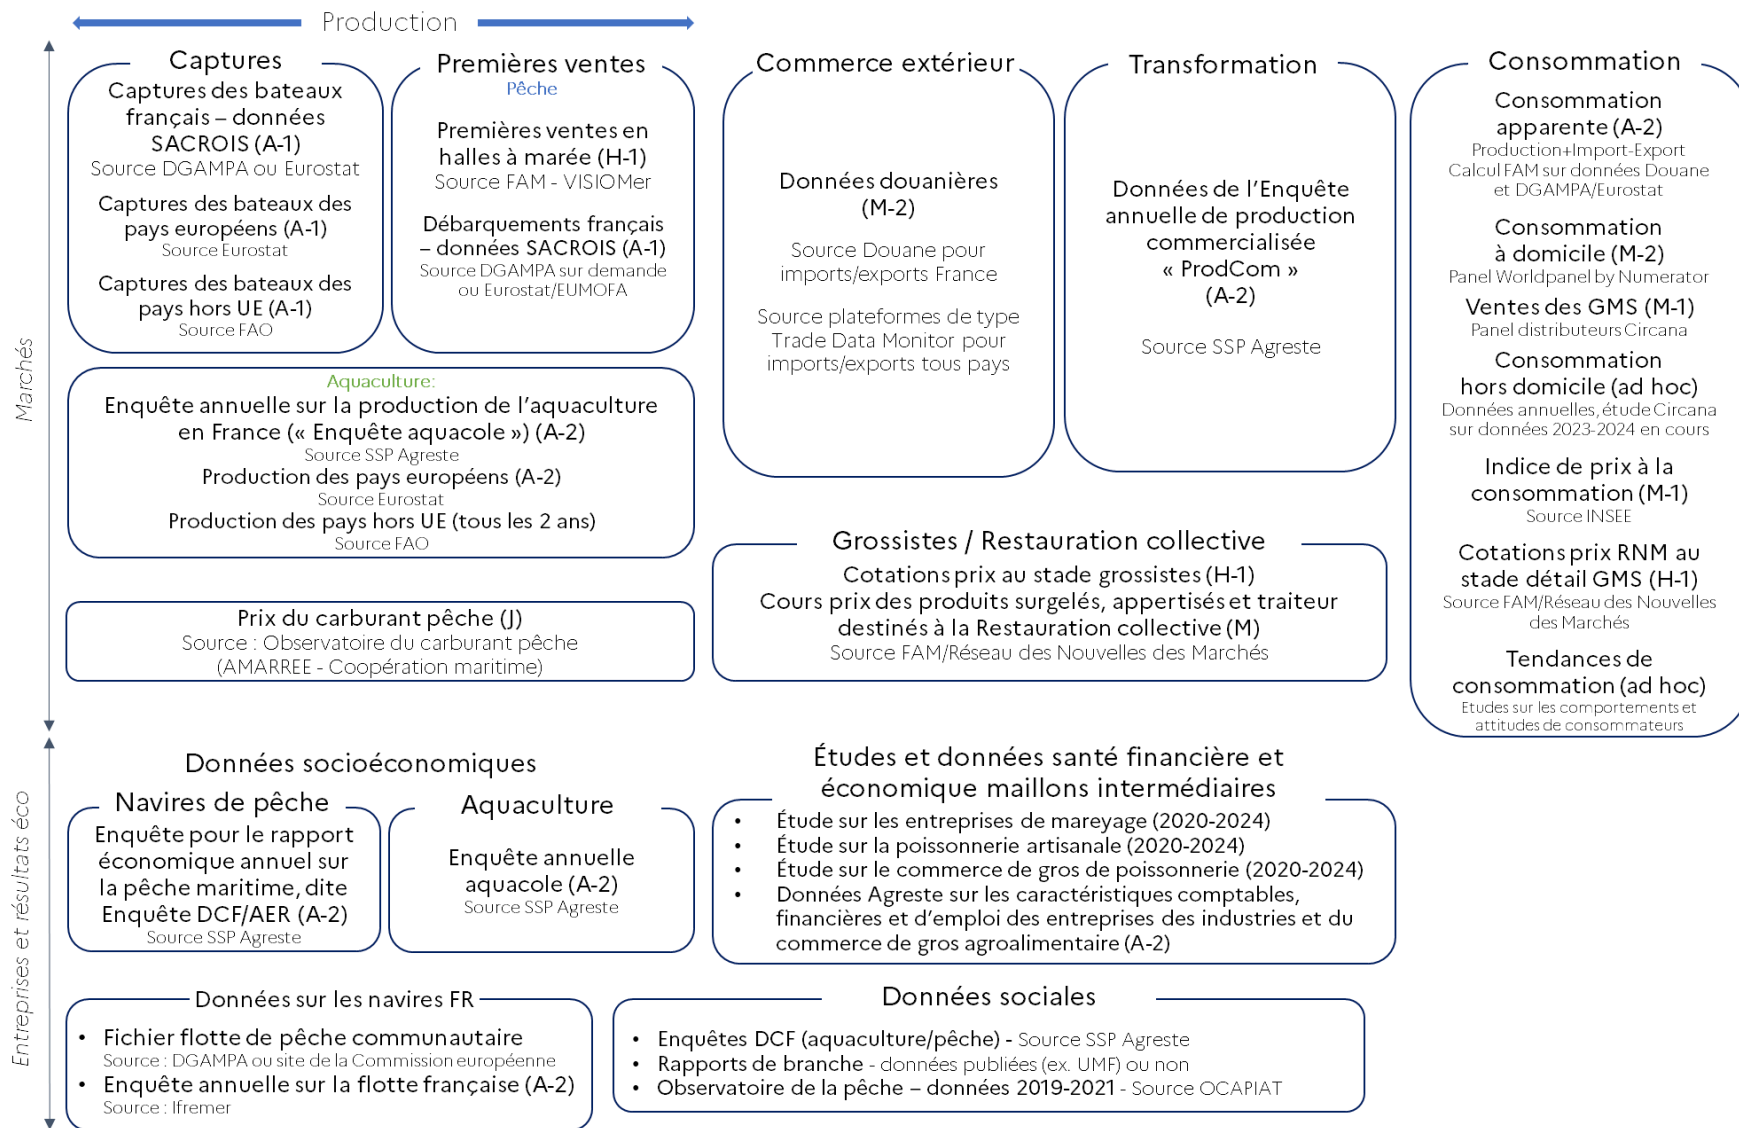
Production

Marchés

Captures
Captures des bateaux français – données SACROIS (A-1)
Source DGAMPA ou Eurostat
Captures des bateaux des pays européens (A-1)
Source Eurostat
Captures des bateaux des pays hors UE (A-1)
Source FAO

Premières ventes
Pêche
Premières ventes en halles à marée (H-1)
Source FAM - VISIOMer
Débarquements français – données SACROIS (A-1)
Source DGAMPA sur demande ou Eurostat/EUMOFA

Commerce extérieur
Données douanières (M-2)
Source Douane pour imports/exports France
Source plateformes de type Trade Data Monitor pour imports/exports tous pays

Transformation
Données de l'Enquête annuelle de production commercialisée « ProdCom » (A-2)
Source SSP Agreste

Consommation
Consommation apparente (A-2)
Production+Import-Export
Calcul FAM sur données Douane et DGAMPA/Eurostat
Consommation à domicile (M-2)
Panel Worldpanel by Numerator
Ventes des GMS (M-1)
Panel distributeurs Circana
Consommation hors domicile (ad hoc)
Données annuelles, étude Circana sur données 2023-2024 en cours
Indice de prix à la consommation (M-1)
Source INSEE
Cotations prix RNM au stade détail GMS (H-1)
Source FAM/Réseau des Nouvelles des Marchés
Tendances de consommation (ad hoc)
Etudes sur les comportements et attitudes de consommateurs

Aquaculture:
Enquête annuelle sur la production de l'aquaculture en France (« Enquête aquacole ») (A-2)
Source SSP Agreste
Production des pays européens (A-2)
Source Eurostat
Production des pays hors UE (tous les 2 ans)
Source FAO

Grossistes / Restauration collective
Cotations prix au stade grossistes (H-1)
Cours prix des produits surgelés, appertisés et traiteur destinés à la Restauration collective (M)
Source FAM/Réseau des Nouvelles des Marchés

Prix du carburant pêche (J)
Source : Observatoire du carburant pêche (AMARREE - Coopération maritime)

Entreprises et résultats éco

Données socioéconomiques
Navires de pêche
Enquête pour le rapport économique annuel sur la pêche maritime, dite Enquête DCF/AER (A-2)
Source SSP Agreste

Aquaculture
Enquête annuelle aquacole (A-2)
Source SSP Agreste

Études et données santé financière et économique maillons intermédiaires
• Étude sur les entreprises de mareyage (2020-2024)
• Étude sur la poissonnerie artisanale (2020-2024)
• Étude sur le commerce de gros de poissonnerie (2020-2024)
• Données Agreste sur les caractéristiques comptables, financières et d'emploi des entreprises des industries et du commerce de gros agroalimentaire (A-2)

Données sur les navires FR
• Fichier flotte de pêche communautaire
Source : DGAMPA ou site de la Commission européenne
• Enquête annuelle sur la flotte française (A-2)
Source : Ifremer

Données sociales
• Enquêtes DCF (aquaculture/pêche) - Source SSP Agreste
• Rapports de branche - données publiées (ex. UMF) ou non
• Observatoire de la pêche – données 2019-2021 - Source OCAPIAT